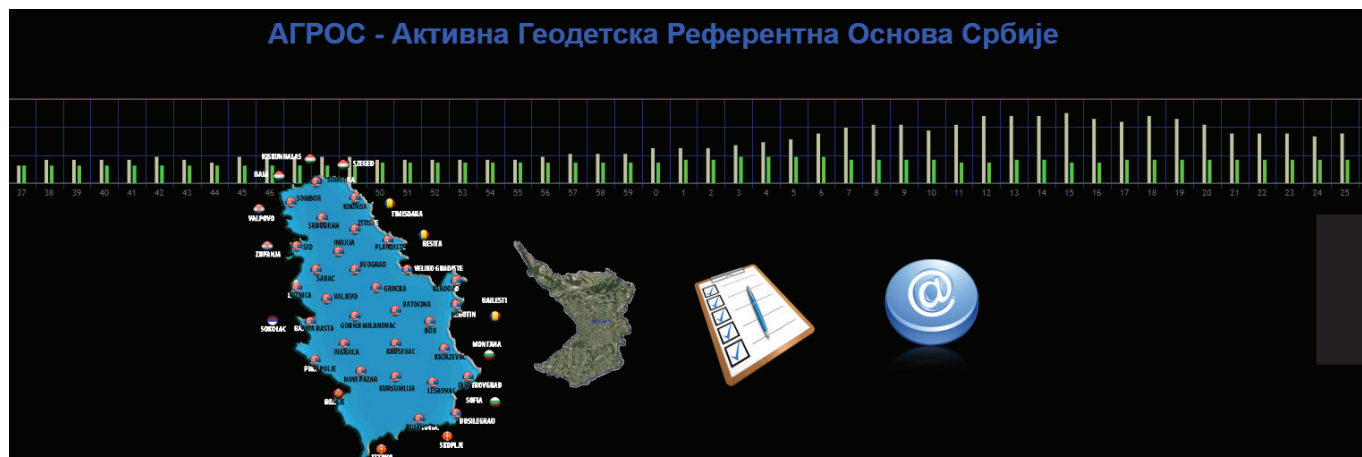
АГРОС - Активна Геодетска Референтна Основа Србије

37 38 39 40 41 42 43 44 45 46 50 51 52 53 54 55 56 57 58 59 0 1 2 3 4 5 6 7 8 9 10 11 12 13 14 15 16 17 18 19 20 21 22 23 24 25

KISKUNHALAS
BAJA
SZEGED
SUBOTICA
SOMBOR
KIKINDA
TIMISOARA
VALPOVO
SRBOBRAN
ZRENJANIN
SID
INDJIJA
PLANDISTE
RESITA
ZUPANJA
BEOGRAD
VELIKO GRADISTE
SABAC
GROCKA
KLADOVO
LOZNICA
VALJEVO
BATOCINA
CALAFAT
NEGOTIN
BAILESTI
SOKOLAC
BAJINA BASTA
GORNJI MILANOVAC
BOR
MONTANA
IVANJICA
KRUSEVAC
KNJAZEVAC
PRIJEPOLJE
NOVI PAZAR
PIROT
TROYAN
BERANE
KURSUMLIJA
LESKOVAC
SOFIA
BOSILEGRAD
VRANJE
SKOPLJE